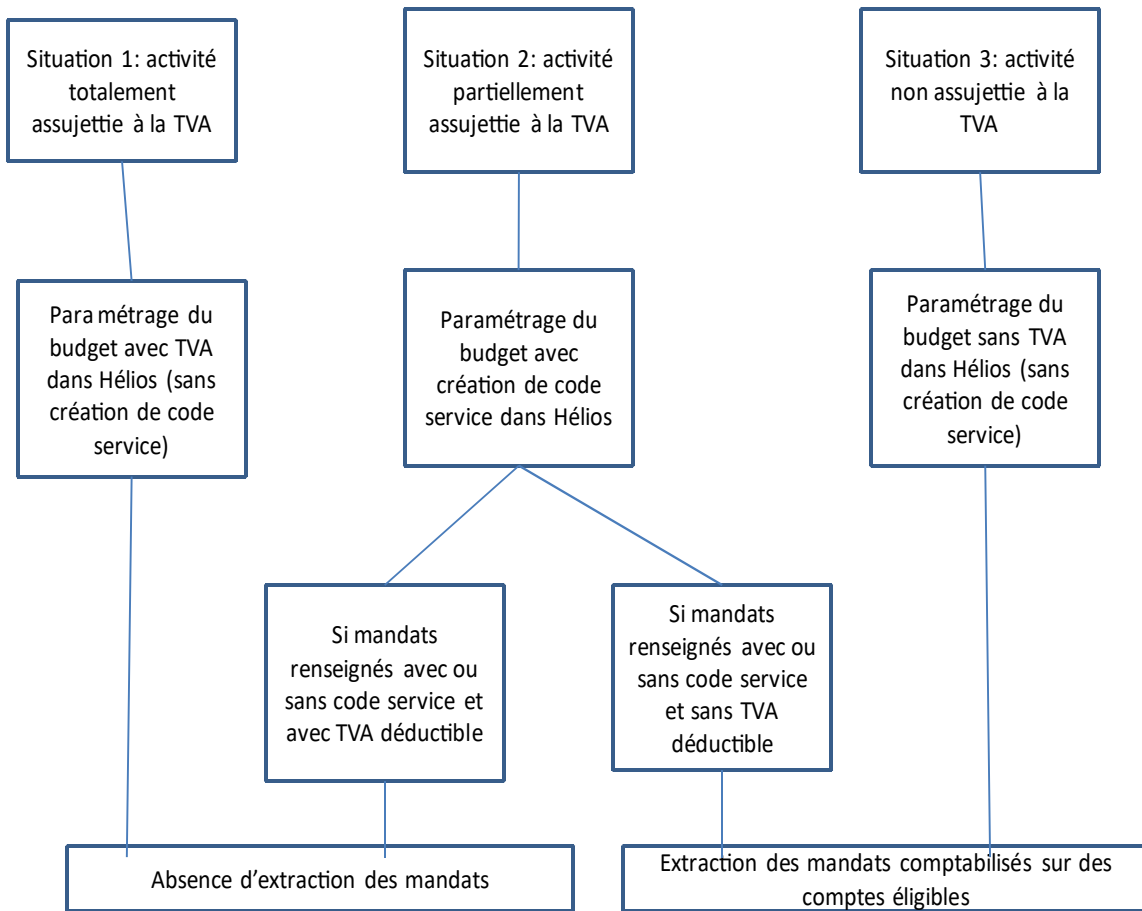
Situation 1: activité totalement assujettie à la TVA

Situation 2: activité partiellement assujettie à la TVA

Situation 3: activité non assujettie à la TVA

Para métrage du budget avec TVA dans Hélios (sans création de code service)

Paramétrage du budget avec création de code service dans Hélios

Paramétrage du budget sans TVA dans Hélios (sans création de code service)

Si mandats renseignés avec ou sans code service et avec TVA déductible

Si mandats renseignés avec ou sans code service et sans TVA déductible

Absence d'extraction des mandats

Extraction des mandats comptabilisés sur des comptes éligibles